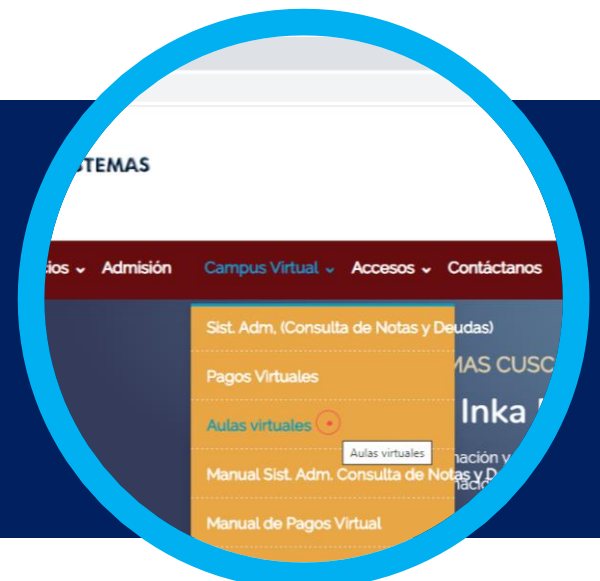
STEMAS

ios Admisión Campus Virtual Accesos Contáctanos

Sist. Adm. (Consulta de Notas y Deudas)

Pagos Virtuales

Aulas virtuales

Aulas virtuales

Manual Sist. Adm. Consulta de Notas y D

Manual de Pagos Virtual

MAS CUSC

Inka

nación y

nacio